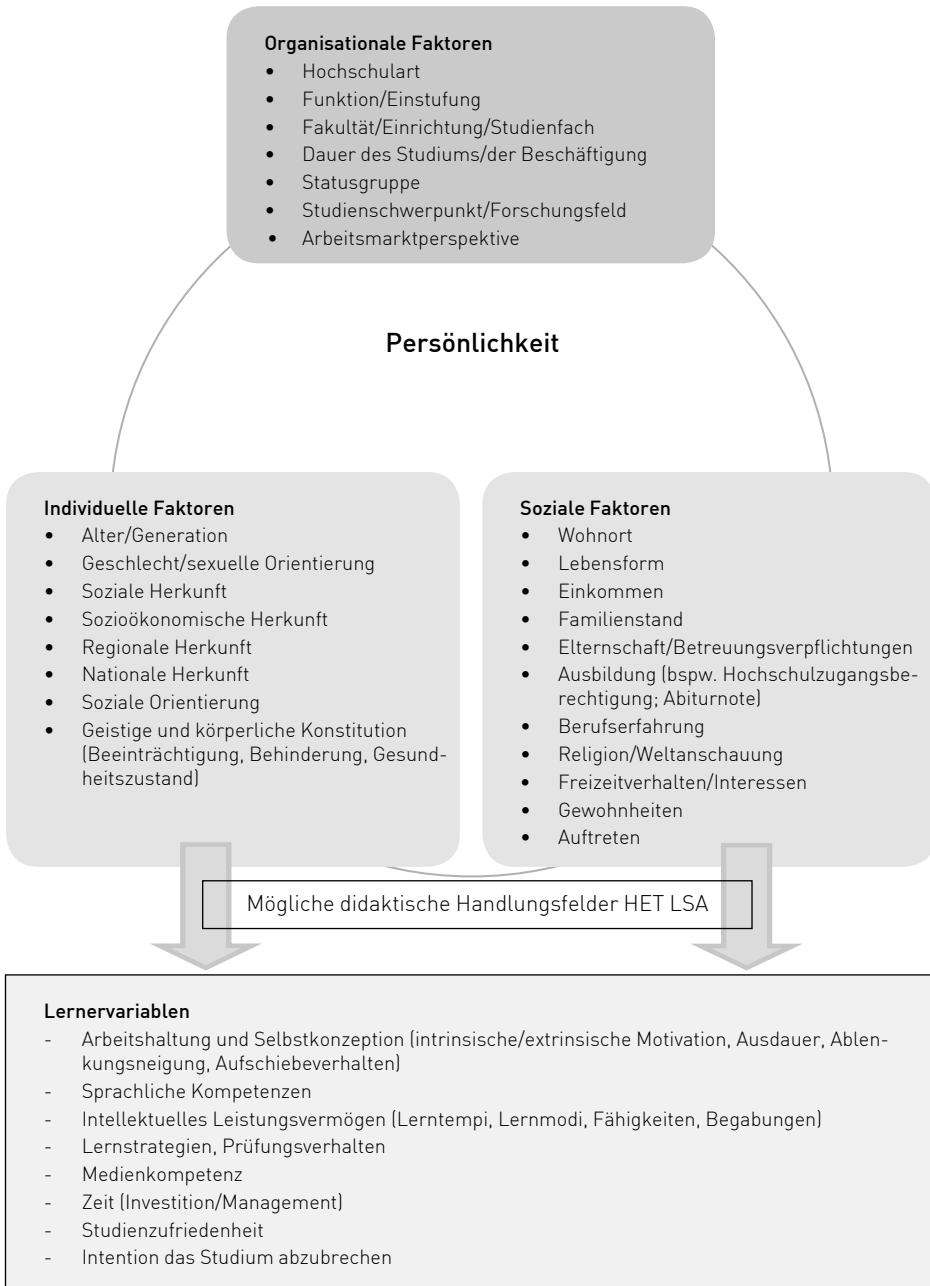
Organisationale Faktoren
- Hochschulart
- Funktion/Einstufung
- Fakultät/Einrichtung/Studienfach
- Dauer des Studiums/der Beschäftigung
- Statusgruppe
- Studienschwerpunkt/Forschungsfeld
- Arbeitsmarktperspektive

Persönlichkeit

Individuelle Faktoren
- Alter/Generation
- Geschlecht/sexuelle Orientierung
- Soziale Herkunft
- Sozioökonomische Herkunft
- Regionale Herkunft
- Nationale Herkunft
- Soziale Orientierung
- Geistige und körperliche Konstitution (Beeinträchtigung, Behinderung, Gesundheitszustand)

Soziale Faktoren
- Wohnort
- Lebensform
- Einkommen
- Familienstand
- Elternschaft/Betreuungsverpflichtungen
- Ausbildung (bspw. Hochschulzugangsberechtigung; Abiturnote)
- Berufserfahrung
- Religion/Weltanschauung
- Freizeitverhalten/Interessen
- Gewohnheiten
- Auftreten

Mögliche didaktische Handlungsfelder HET LSA

Lernervariablen
- Arbeitshaltung und Selbstkonzeption (intrinsische/extrinsische Motivation, Ausdauer, Ablenkungsneigung, Aufschiebeverhalten)
- Sprachliche Kompetenzen
- Intellektuelles Leistungsvermögen (Lerntempi, Lernmodi, Fähigkeiten, Begabungen)
- Lernstrategien, Prüfungsverhalten
- Medienkompetenz
- Zeit (Investition/Management)
- Studienzufriedenheit
- Intention das Studium abzubrechen